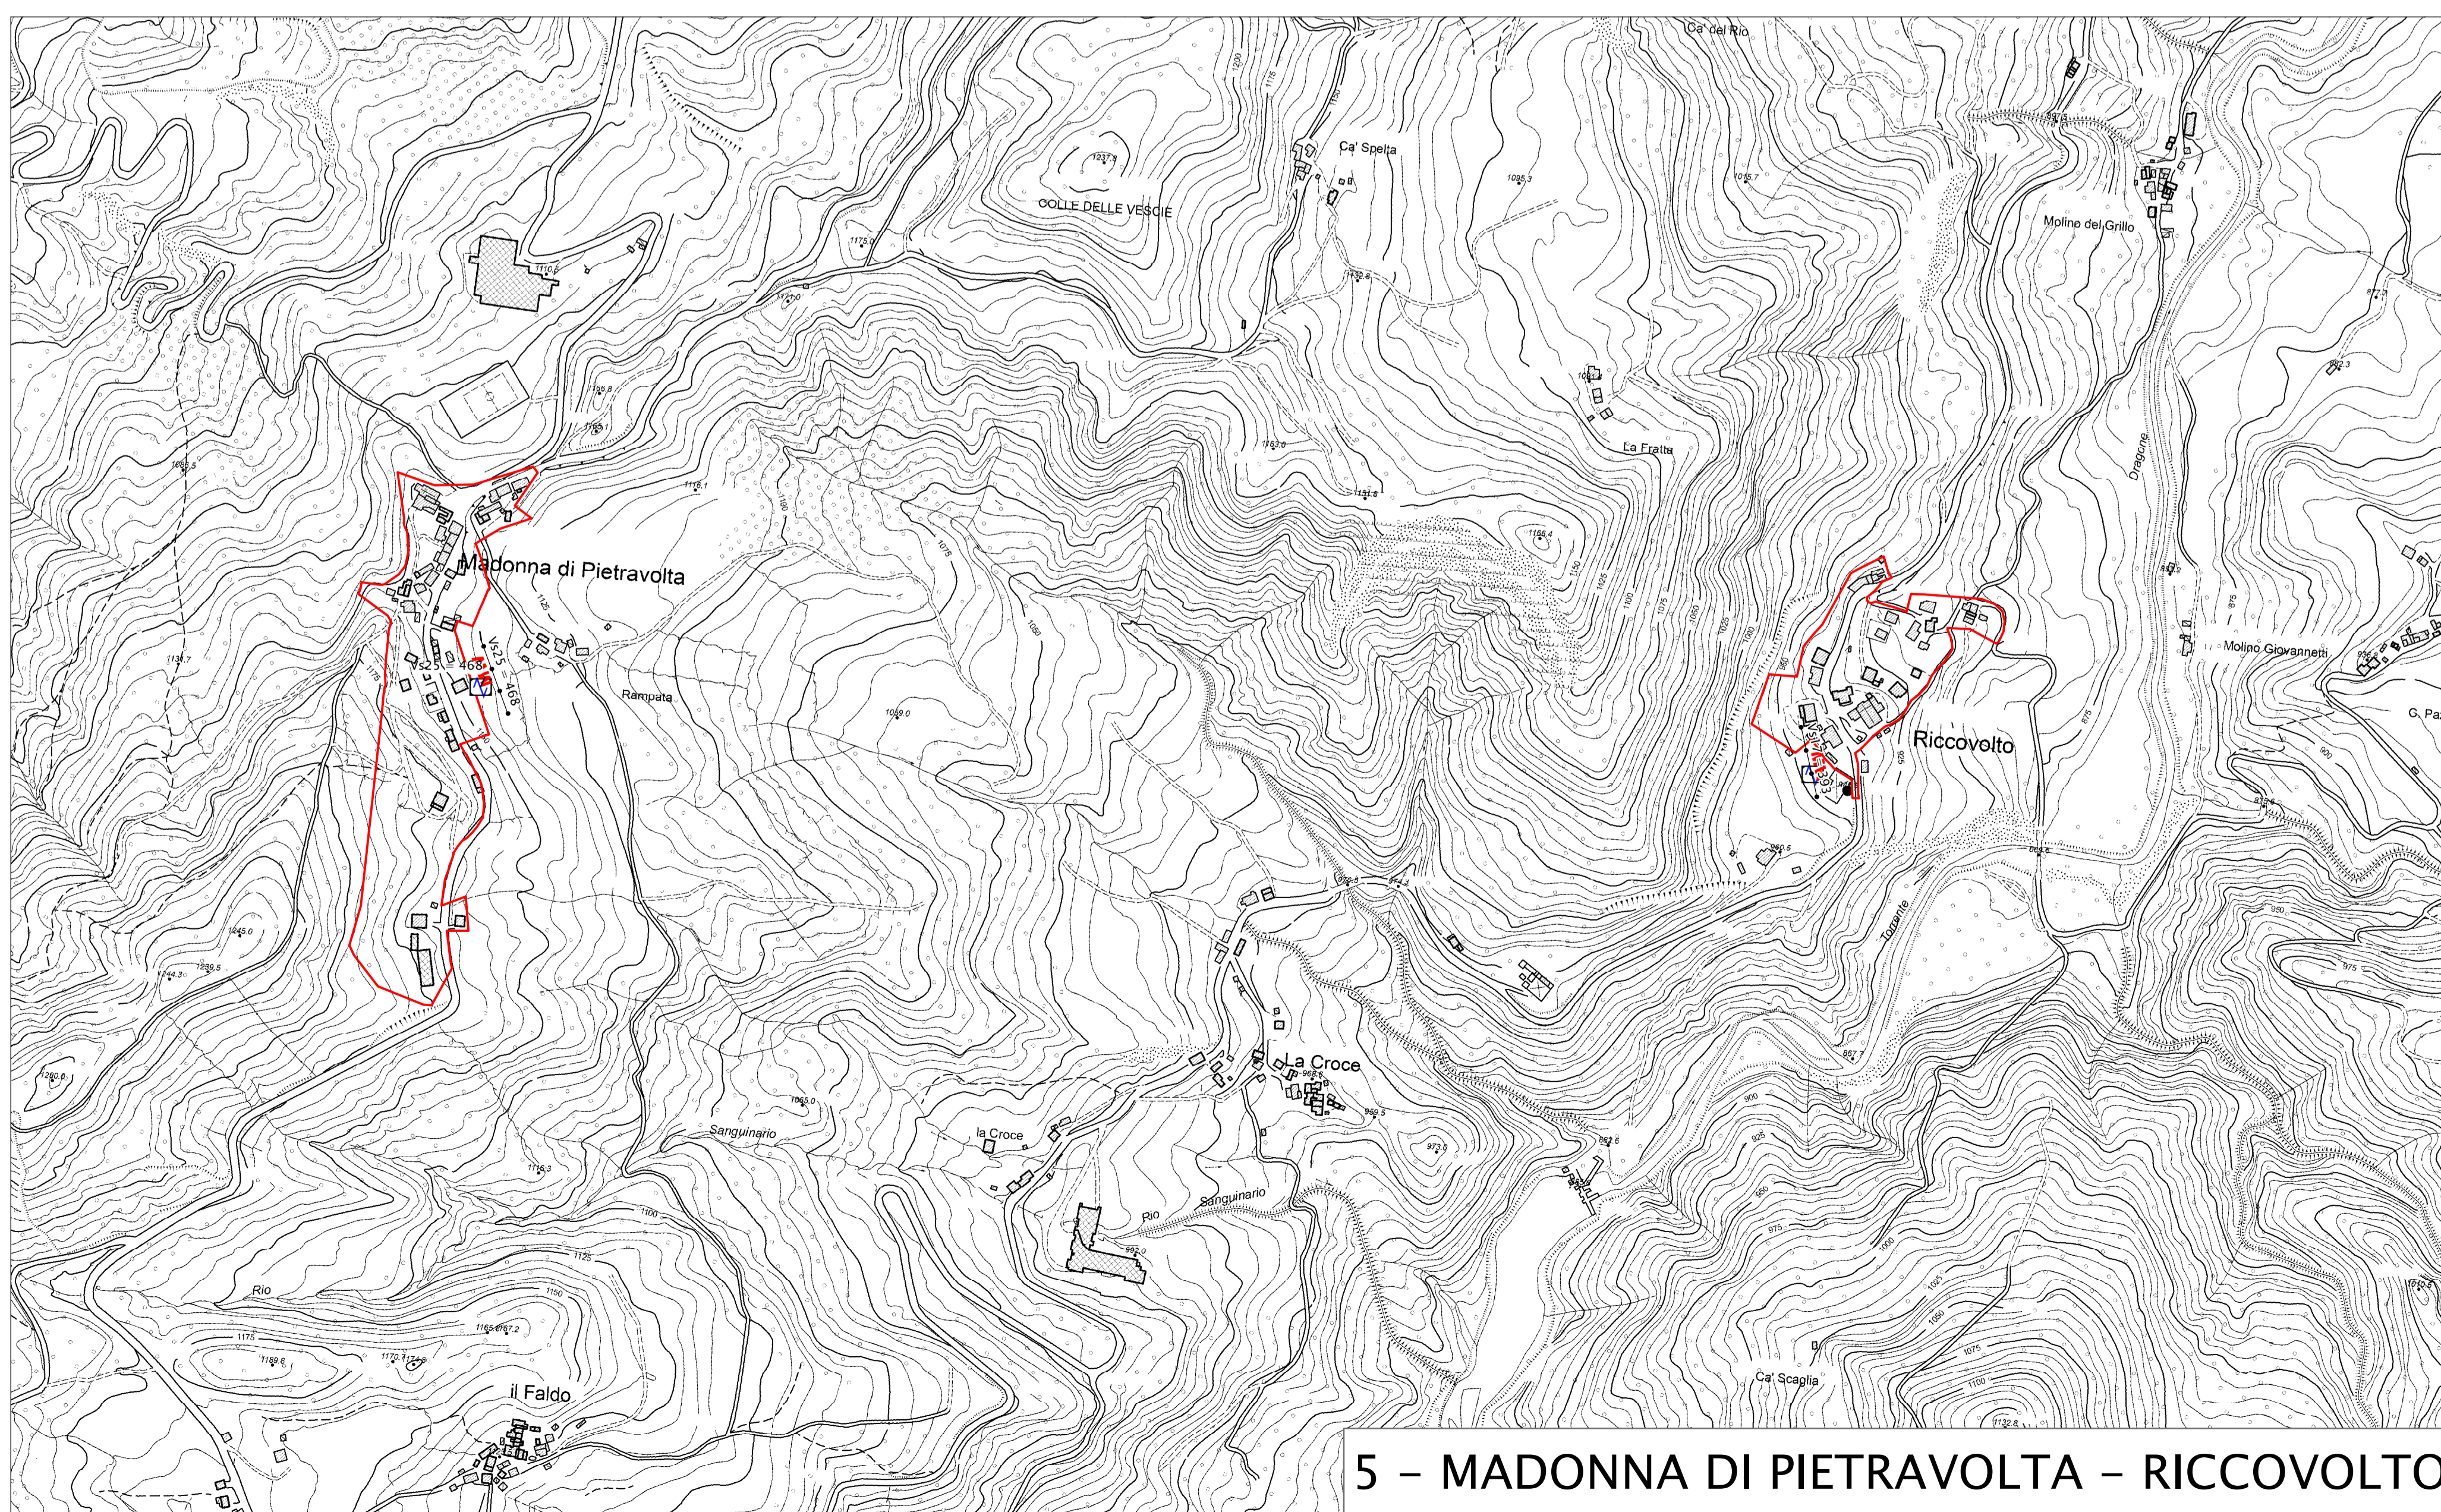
Ca' del Rio

Ca' Spelta

COLLE DELLE VESCIE

Molino del Grillo

La Fratta

Madonna di Pietravolta

Vs25

468

468

Rampata

Riccovolto

Dragone

Molino Giovannetti

G. Pa

Torrente

La Croce

la Croce

Sanguinario

Rio

Sanguinario

Rio

il Faldo

Ca' Scaglia

5 - MADONNA DI PIETRAVOLTA - RICCOVOLTO